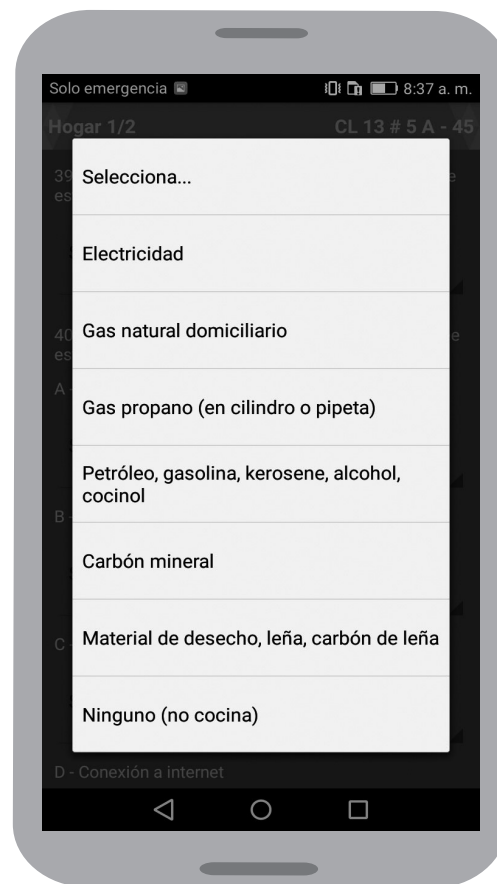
Solo emergencia 8:37 a. m.

Hogar 1/2 CL 13 # 5 A - 45

39 es

40 es

A

B

C

Selecciona...

Electricidad

Gas natural domiciliario

Gas propano (en cilindro o pipeta)

Petróleo, gasolina, kerosene, alcohol, cocinol

Carbón mineral

Material de desecho, leña, carbón de leña

Ninguno (no cocina)

D - Conexión a internet